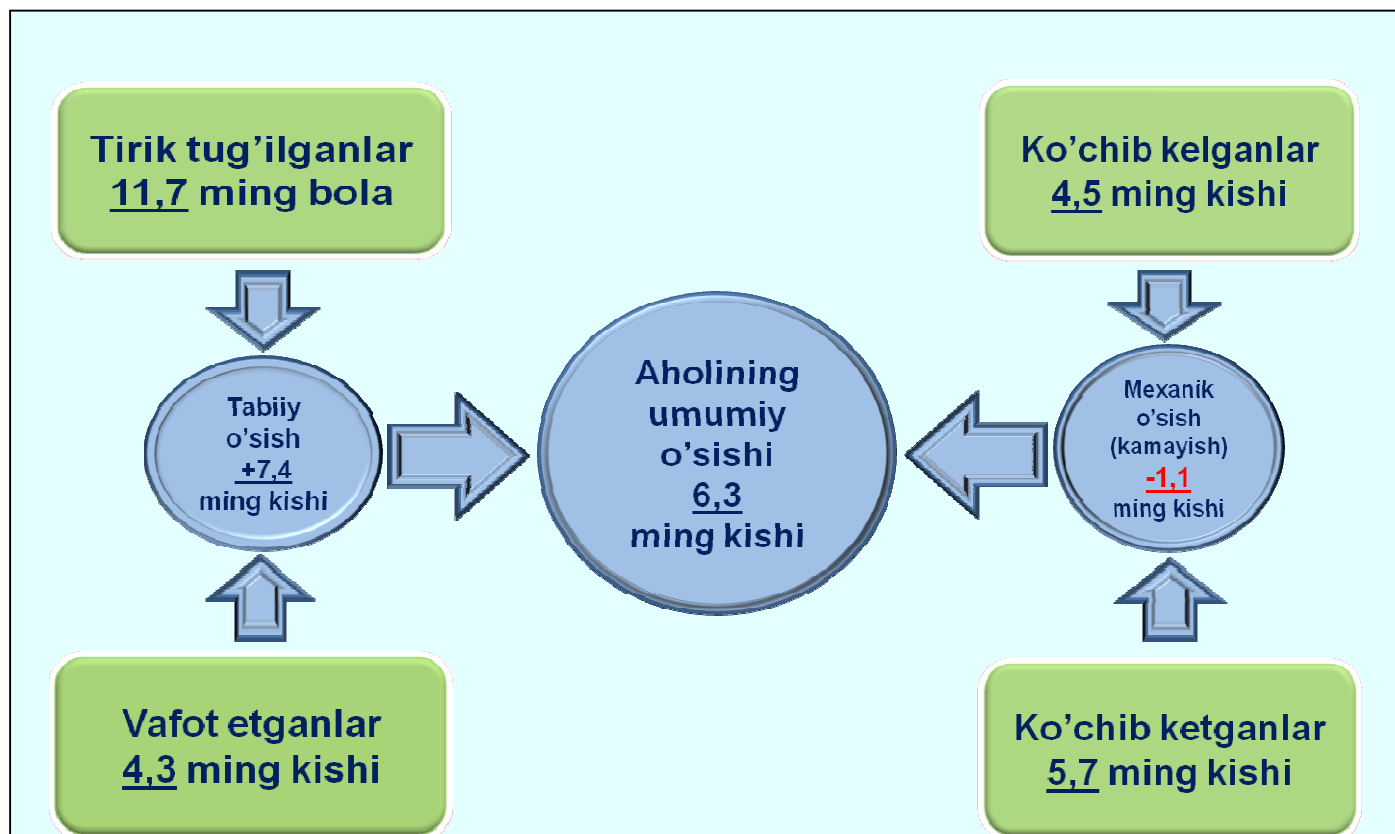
Tirik tug'ilganlar
11,7 ming bola

Ko'chib kelganlar
4,5 ming kishi

Tabiiy o'sish
+7,4
ming kishi

Aholining umumiy o'sishi
6,3
ming kishi

Mexanik o'sish (kamayish)
-1,1
ming kishi

Vafot etganlar
4,3 ming kishi

Ko'chib ketganlar
5,7 ming kishi